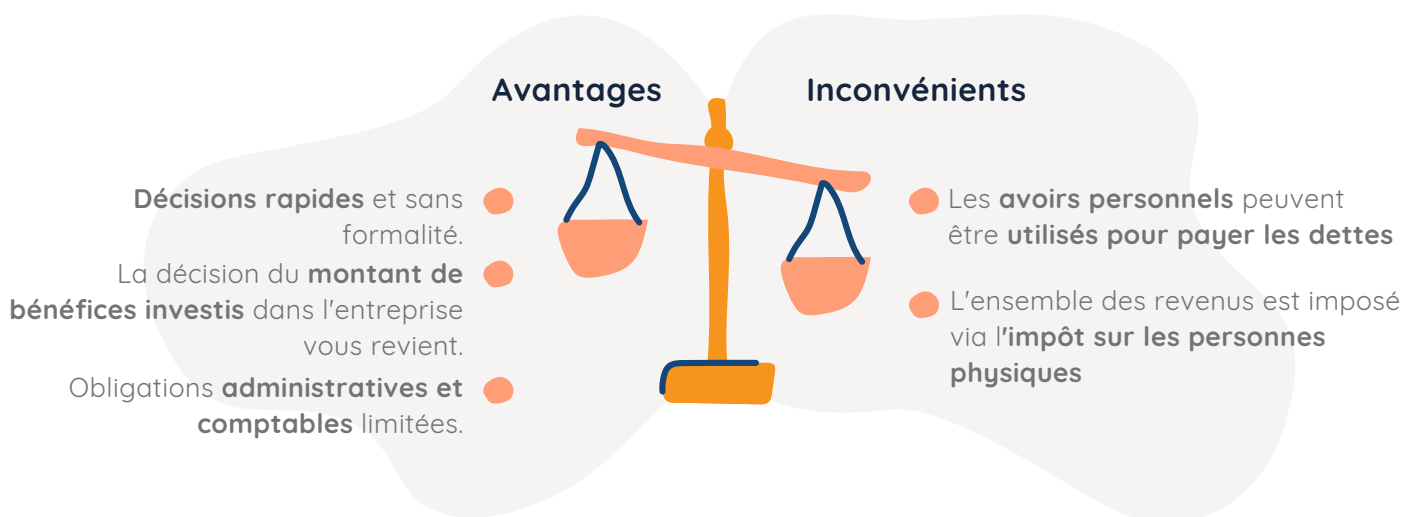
Avantages

Inconvénients

**Décisions rapides** et sans formalité.

La décision du **montant de bénéfices investis** dans l'entreprise vous revient.

Obligations **administratives et comptables** limitées.

Les **avoirs personnels** peuvent être **utilisés pour payer les dettes**

L'ensemble des revenus est imposé via l'**impôt sur les personnes physiques**